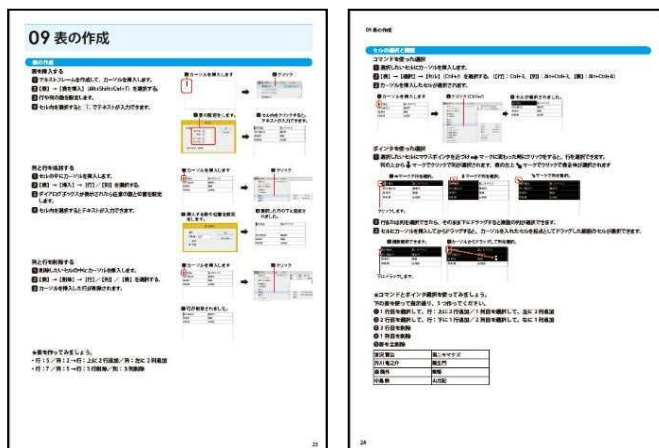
09 表の作成

表の作成

表を挿入する
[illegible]

行と列を追加する
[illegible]

行と列を削除する
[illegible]

★表を作ってみましょう。
・行：5／列：2→行：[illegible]
・行：7／列：5→行：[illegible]

23

09 表の作成

セルの選択と解除

コマンドを使った選択
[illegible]

ポインタを使った選択
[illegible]

★コマンドとポインタ選択を使ってみましょう。
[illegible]

| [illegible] | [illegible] |
|---|---|
| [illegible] | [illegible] |
| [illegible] | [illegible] |
| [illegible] | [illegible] |

24